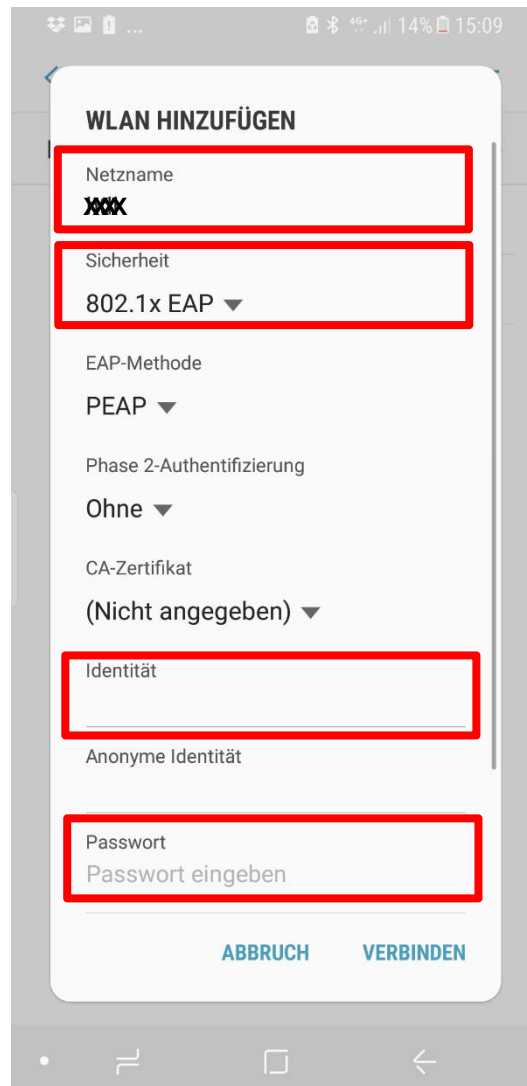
14% 15:09

WLAN HINZUFÜGEN

Netzname
XXXX

Sicherheit
802.1x EAP

EAP-Methode
PEAP

Phase 2-Authentifizierung
Ohne

CA-Zertifikat
(Nicht angegeben)

Identität

Anonyme Identität

Passwort
Passwort eingeben

ABBRUCH VERBINDEN